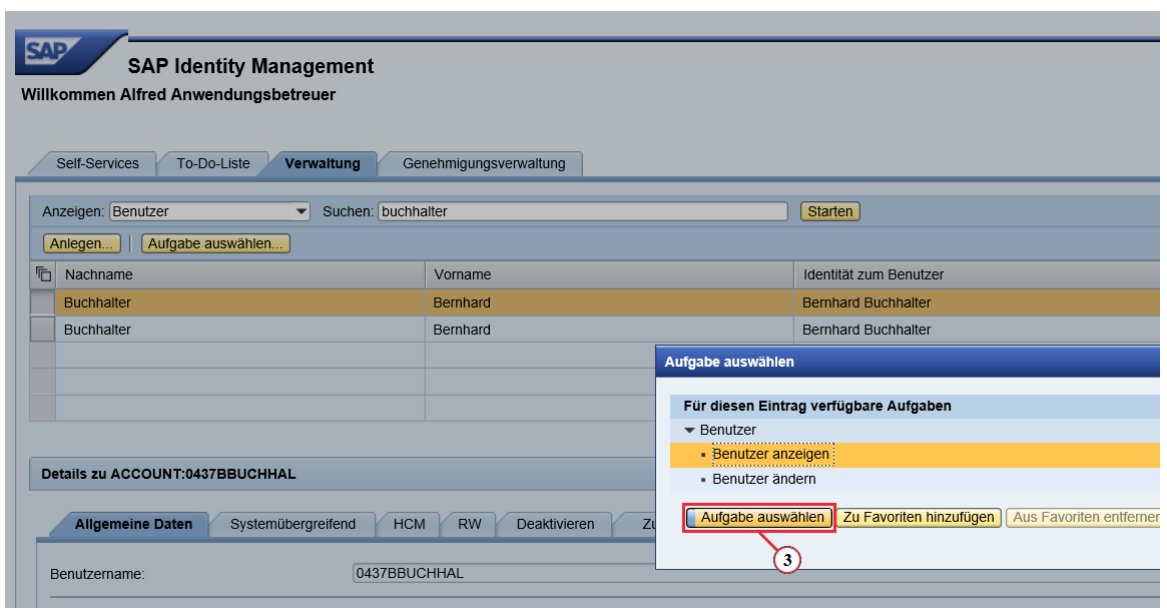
SAP

SAP Identity Management

Willkommen Alfred Anwendungsbetreuer

Self-Services | To-Do-Liste | Verwaltung | Genehmigungsverwaltung

Anzeigen: Benutzer ▾ Suchen: buchhalter Starten

Anlegen... | Aufgabe auswählen...

| Nachname | Vorname | Identität zum Benutzer |
|---|---|---|
| Buchhalter | Bernhard | Bernhard Buchhalter |
| Buchhalter | Bernhard | Bernhard Buchhalter |
| | | |
| | | |
| | | |

Details zu ACCOUNT:0437BBUCHHAL

Allgemeine Daten | Systemübergreifend | HCM | RW | Deaktivieren | Zu

Benutzername: 0437BBUCHHAL

Aufgabe auswählen

Für diesen Eintrag verfügbare Aufgaben

▾ Benutzer

▪ Benutzer anzeigen

▪ Benutzer ändern

Aufgabe auswählen | Zu Favoriten hinzufügen | Aus Favoriten entferner

3